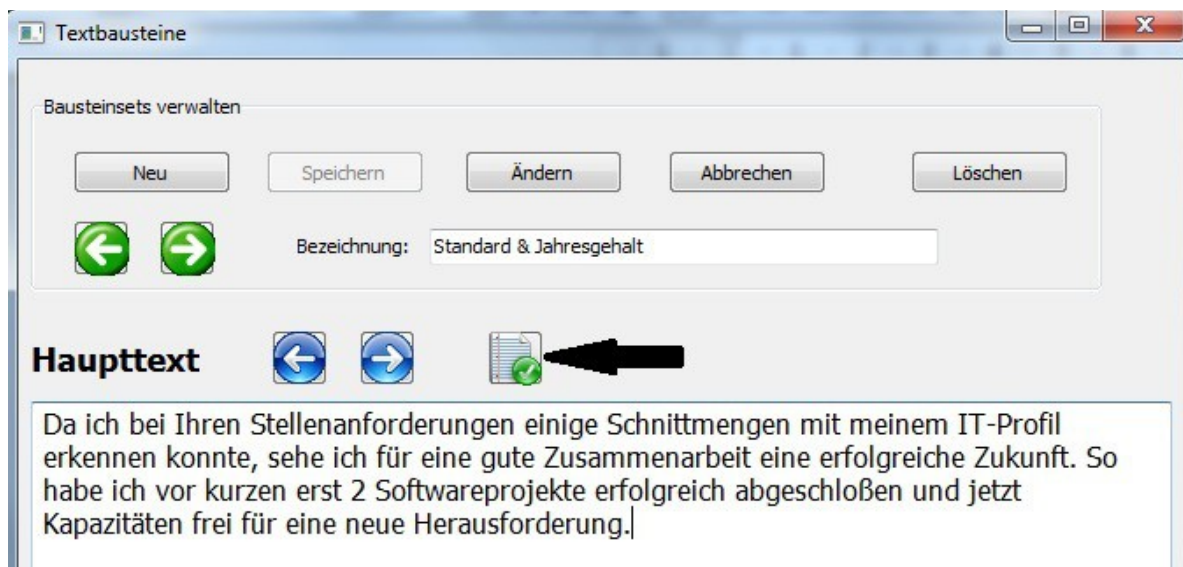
Textbausteine

Bausteinsets verwalten

Neu Speichern Ändern Abbrechen Löschen

Bezeichnung: Standard & Jahresgehalt

Haupttext

Da ich bei Ihren Stellenanforderungen einige Schnittmengen mit meinem IT-Profil erkennen konnte, sehe ich für eine gute Zusammenarbeit eine erfolgreiche Zukunft. So habe ich vor kurzen erst 2 Softwareprojekte erfolgreich abgeschloßen und jetzt Kapazitäten frei für eine neue Herausforderung.